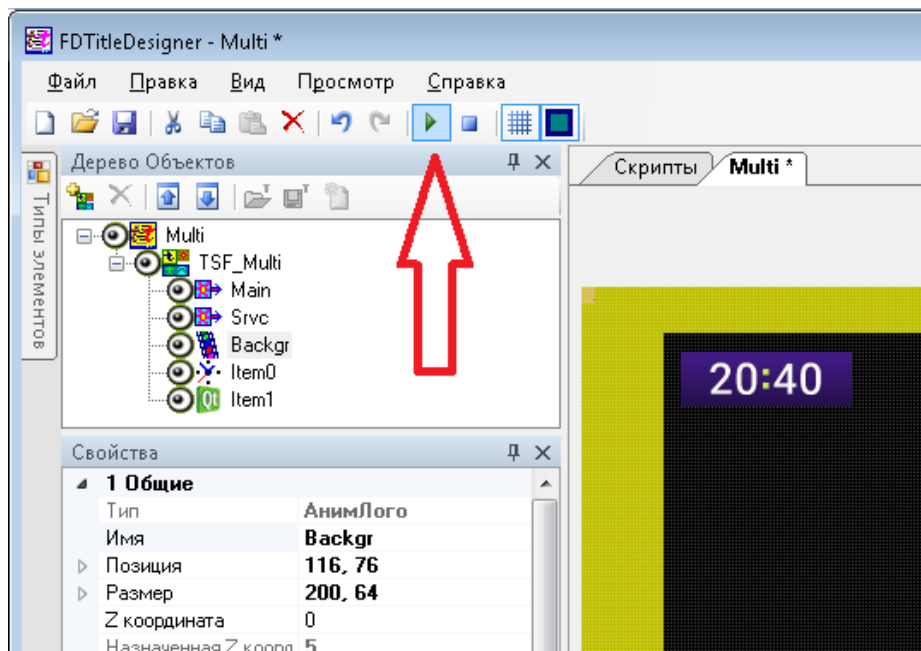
FDTitleDesigner - Multi *

Файл Правка Вид Просмотр Справка

Дерево Объектов

Типы элементов

Multi
TSF_Multi
Main
Srvc
Backgr
Item0
Item1

Скрипты
Multi *

20:40

Свойства

| 1 Общие | |
|---|---|
| Тип | АнимЛого |
| Имя | Backgr |
| Позиция | 116, 76 |
| Размер | 200, 64 |
| Z координата | 0 |
| Назначенная Z коорд | 5 |